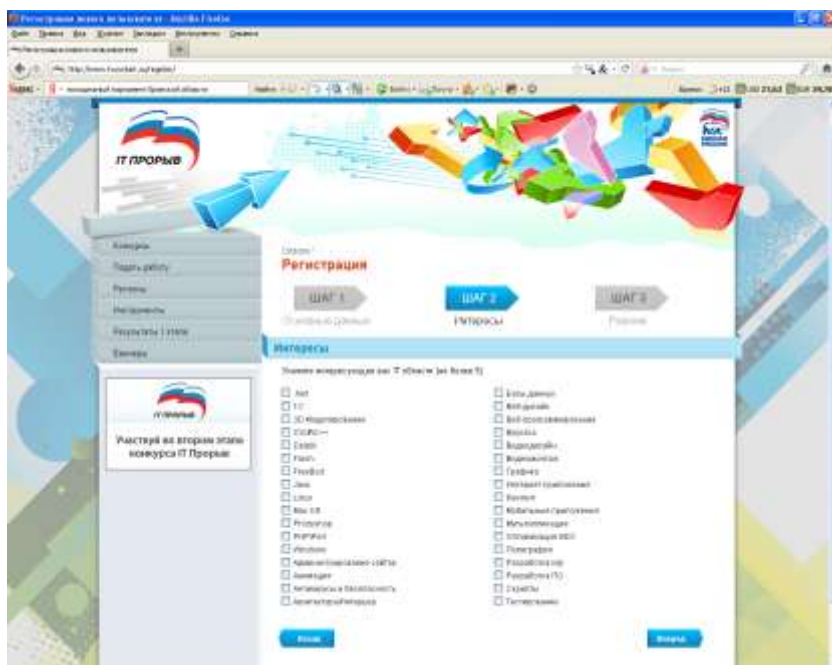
IT ПРОРЫВ

Конкурс
Подать работу
Регионы
Инструменты
Результаты 1 этапа
Баннеры

IT ПРОРЫВ
Участвуй во втором этапе конкурса IT Прорыв

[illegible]
Регистрация

ШАГ 1
Основные данные

ШАГ 2
Интересы

ШАГ 3
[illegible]

Интересы

Укажите интересующие вас IT области (не более 5)

☐ .Net
☐ 1С
☐ 3D Моделирование
☐ C/C#/C++
☐ Delphi
☐ Flash
☐ FreeBsd
☐ Java
☐ Linux
☐ Mac OS
☐ Photoshop
☐ PHP/Perl
☐ Windows
☐ Администрирование сайтов
☐ Анимация
☐ Антивирусы и безопасность
☐ Архитектура/Интерфейсы
☐ Базы данных
☐ Веб-дизайн
☐ Веб-программирование
☐ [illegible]
☐ Видеодизайн
☐ Видеомонтаж
☐ Графика
☐ Интернет-приложения
☐ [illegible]
☐ Мобильные приложения
☐ Мультимедиа
☐ Оптимизация SEO
☐ Полиграфия
☐ Разработка игр
☐ Разработка ПО
☐ Скрипты
☐ Тестирование

Назад
Вперед